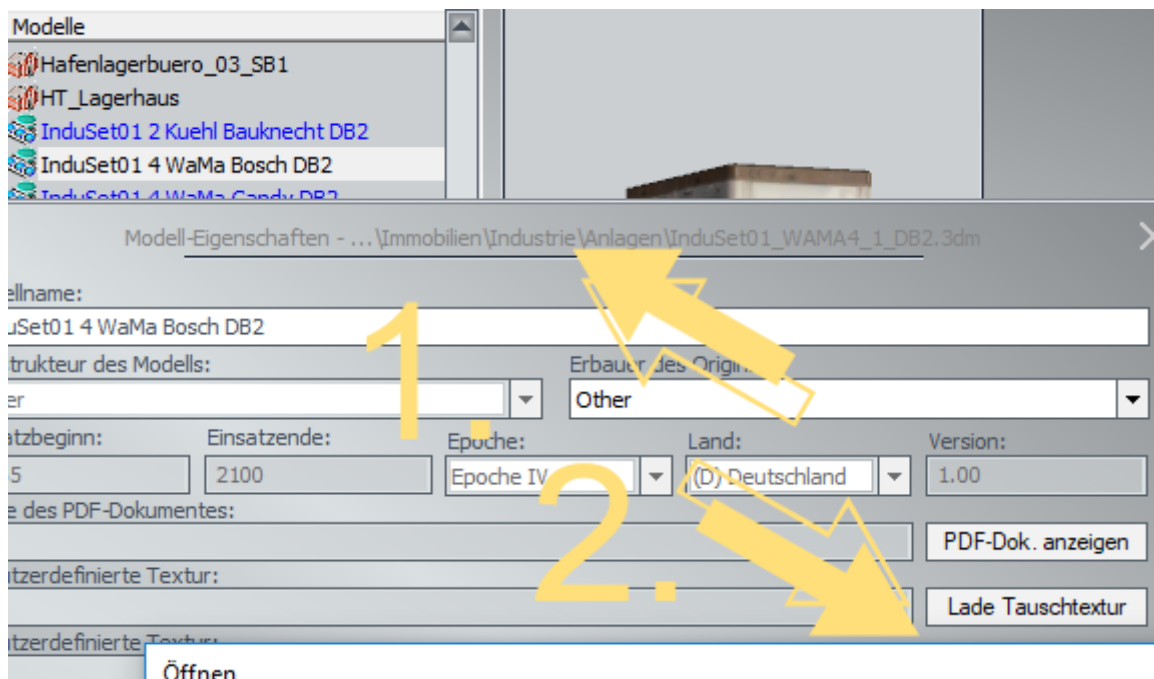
Modelle
Hafenlagerbuero_03_SB1
HT_Lagerhaus
InduSet01 2 Kuehl Bauknecht DB2
InduSet01 4 WaMa Bosch DB2
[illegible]

Modell-Eigenschaften - ...\Immobilien\Industrie\Anlagen\InduSet01_WAMA4_1_DB2.3dm

ellname:
uSet01 4 WaMa Bosch DB2
trukteur des Modells:
er
Erbauer des Origin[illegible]
Other
atzbeginn:
5
Einsatzende:
2100
Epoche:
Epoche IV
Land:
(D) Deutschland
Version:
1.00
e des PDF-Dokumentes:
PDF-Dok. anzeigen
utzerdefinierte Textur:
Lade Tauschtextur
utzerdefinierte Textur:
Öffnen

1.
2.